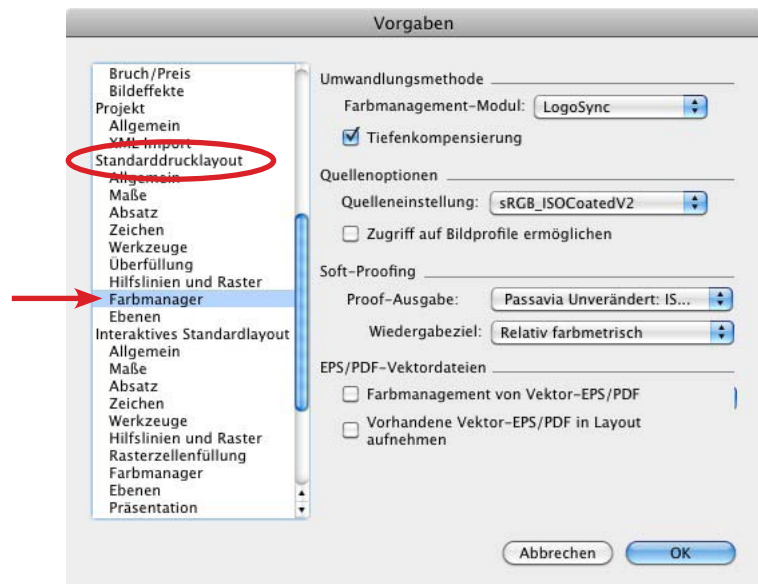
Vorgaben

Bruch/Preis
Bildeffekte
Projekt
Allgemein
XML Import
Standarddrucklayout
Allgemein
Maße
Absatz
Zeichen
Werkzeuge
Überfüllung
Hilfslinien und Raster
Farbmanager
Ebenen
Interaktives Standardlayout
Allgemein
Maße
Absatz
Zeichen
Werkzeuge
Hilfslinien und Raster
Rasterzellenfüllung
Farbmanager
Ebenen
Präsentation

Umwandlungsmethode
Farbmanagement-Modul: LogoSync
Tiefenkompensierung

Quellenoptionen
Quelleneinstellung: sRGB_ISOCoatedV2
Zugriff auf Bildprofile ermöglichen

Soft-Proofing
Proof-Ausgabe: Passavia Unverändert: IS...
Wiedergabeziel: Relativ farbmetrisch

EPS/PDF-Vektordateien
Farbmanagement von Vektor-EPS/PDF
Vorhandene Vektor-EPS/PDF in Layout aufnehmen

Abbrechen
OK